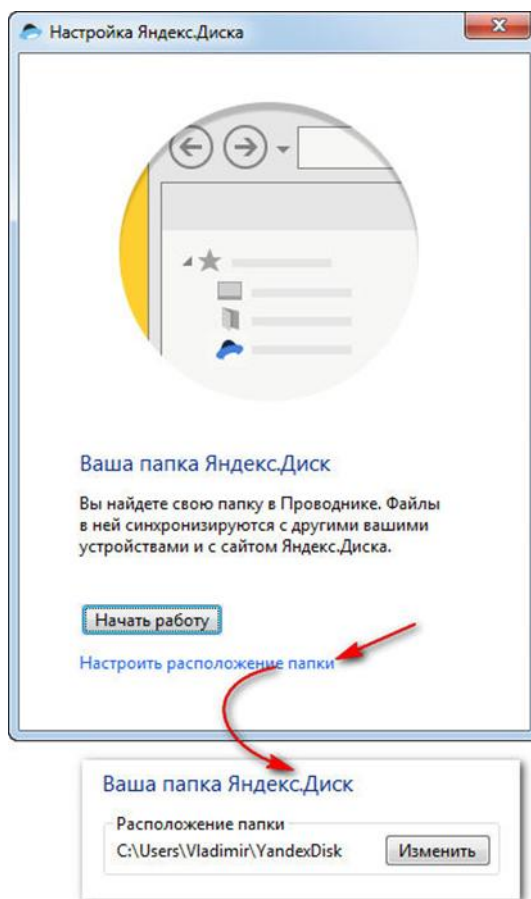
Настройка Яндекс.Диска

Ваша папка Яндекс.Диск

Вы найдете свою папку в Проводнике. Файлы в ней синхронизируются с другими вашими устройствами и с сайтом Яндекс.Диска.

Начать работу

Настроить расположение папки

Ваша папка Яндекс.Диск

Расположение папки

C:\Users\Vladimir\YandexDisk

Изменить